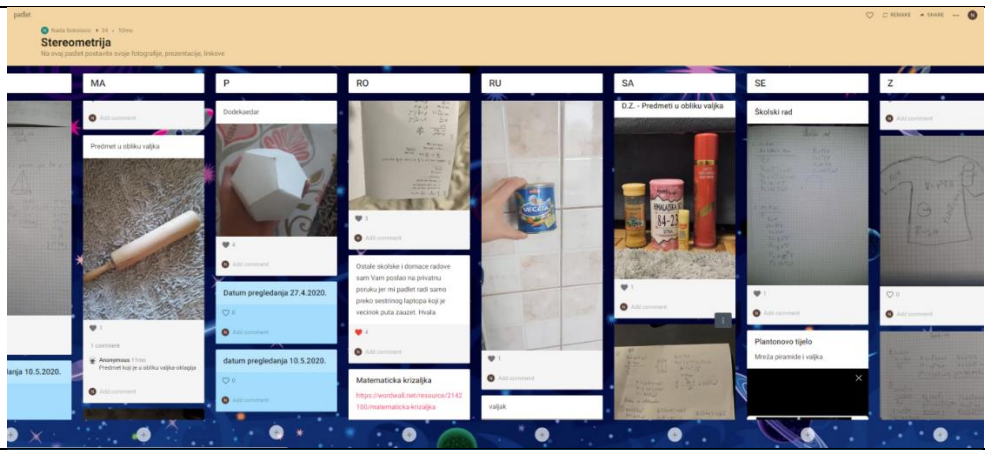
padlet

Nada Sokcevic • 34 • 13mo

Stereometrija

Na ovaj padlet postavite svoje fotografije, prezentacije, linkove

REMAKE SHARE ... N

anja 10.5.2020.

MA

Add comment

Predmet u obliku valjka

1

1 comment

Anonymous 1 mo
Predmet koji je u obliku valjka-oklagija

Add comment

P

Dodekaedar

4

Add comment

Datum pregledanja 27.4.2020.

0

Add comment

datum pregledanja 10.5.2020.

0

Add comment

RO

3

Add comment

Ostale skolske i domace radove sam Vam poslao na privatnu poruku jer mi padlet radi samo preko sestrinog laptopa koji je vecinok puta zauzet. Hvala

4

Add comment

Matematicka krizaljka

https://wordwall.net/resource/2142100/matematicka-krizaljka

RU

1

Add comment

valjak

SA

D.Z. - Predmeti u obliku valjka

1

Add comment

SE

Školski rad

1

Add comment

Plantonovo tijelo

Mreža piramide i valjka

Z

Add comment

0

Add comment